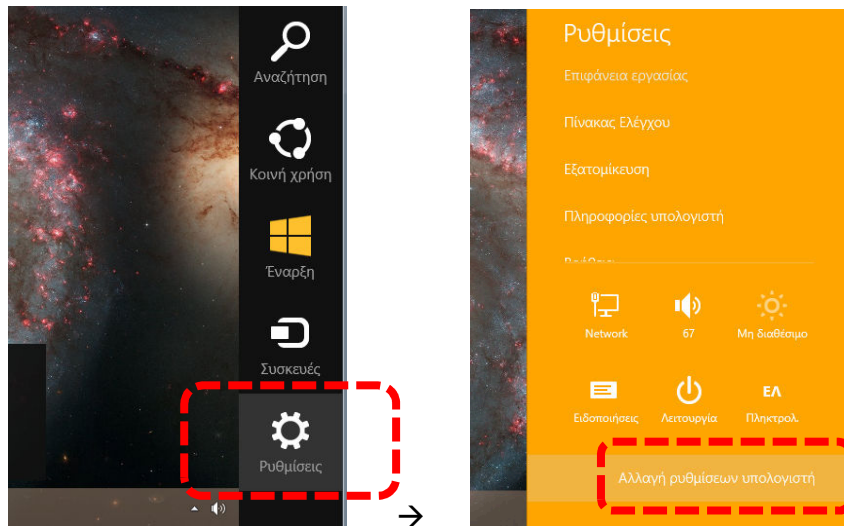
Αναζήτηση

Κοινή χρήση

Έναρξη

Συσκευές

Ρυθμίσεις

Ρυθμίσεις

Επιφάνεια εργασίας

Πίνακας Ελέγχου

Εξατομίκευση

Πληροφορίες υπολογιστή

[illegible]

Network

67

Μη διαθέσιμο

Ειδοποιήσεις

Λειτουργία

ΕΛ

Πληκτρολ.

Αλλαγή ρυθμίσεων υπολογιστή